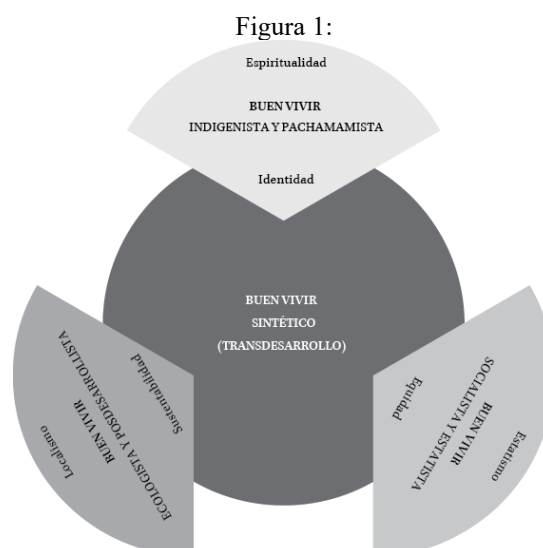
Figura 1:

Espiritualidad

BUEN VIVIR
INDIGENISTA Y PACHAMAMISTA

Identidad

BUEN VIVIR
SINTÉTICO
(TRANSDESARROLLO)

Sustentabilidad

BUEN VIVIR
ECOLOGISTA Y POSDESARROLLISTA

Localismo

Equidad

BUEN VIVIR
SOCIALISTA Y ESTATISTA

Estatismo